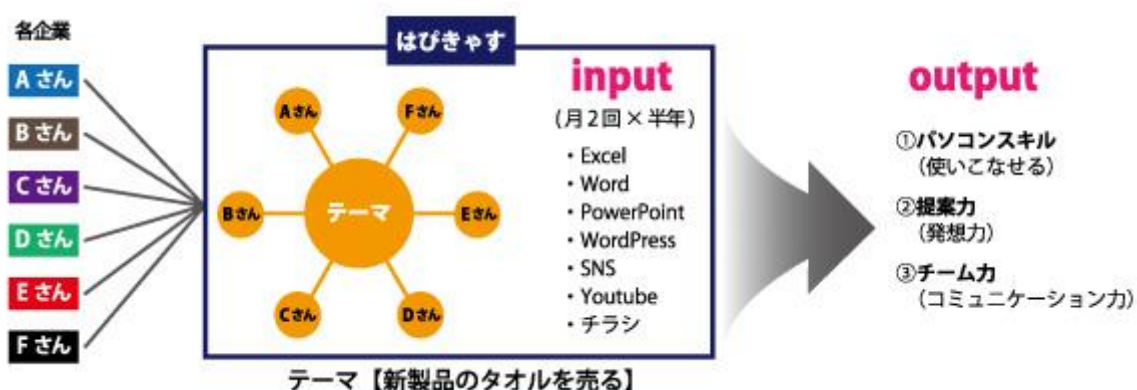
各企業

A さん
B さん
C さん
D さん
E さん
F さん

はぴきゃす

Aさん
Fさん
Bさん
テーマ
Eさん
Cさん
Dさん

input
（月2回 × 半年）
・Excel
・Word
・PowerPoint
・WordPress
・SNS
・Youtube
・チラシ

テーマ【新製品のタオルを売る】

output
①パソコンスキル
（使いこなせる）
②提案力
（発想力）
③チーム力
（コミュニケーション力）